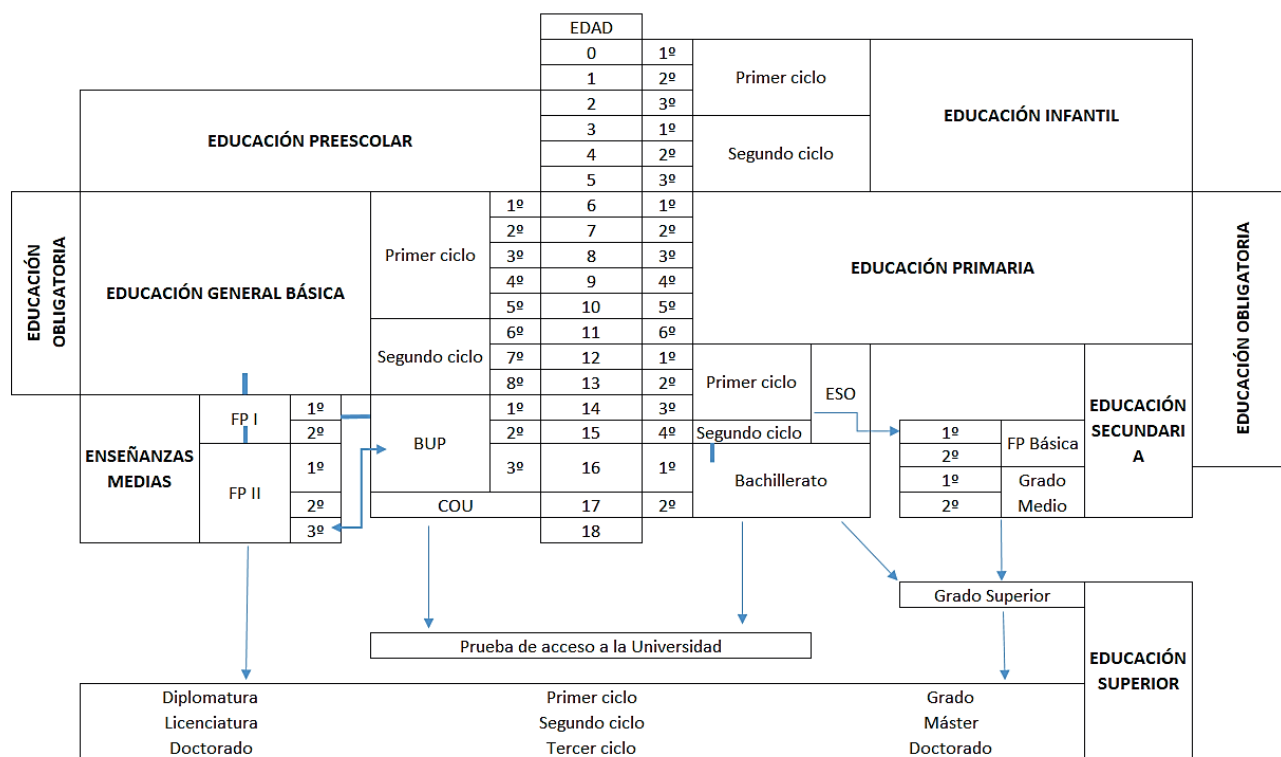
EDAD

| 0 | 1º |
| 1 | 2º |
| 2 | 3º |
| 3 | 1º |
| 4 | 2º |
| 5 | 3º |
| 6 | 1º |
| 7 | 2º |
| 8 | 3º |
| 9 | 4º |
| 10 | 5º |
| 11 | 6º |
| 12 | 1º |
| 13 | 2º |
| 14 | 3º |
| 15 | 4º |
| 16 | 1º |
| 17 | 2º |
| 18 | |

Primer ciclo

Segundo ciclo

EDUCACIÓN INFANTIL

EDUCACIÓN PREESCOLAR

EDUCACIÓN OBLIGATORIA

EDUCACIÓN GENERAL BÁSICA

Primer ciclo
1º
2º
3º
4º
5º

Segundo ciclo
6º
7º
8º

EDUCACIÓN PRIMARIA

EDUCACIÓN OBLIGATORIA

ENSEÑANZAS MEDIAS

FP I
1º
2º

FP II
1º
2º
3º

BUP
1º
2º
3º

COU

Primer ciclo
ESO
Segundo ciclo

Bachillerato

1º
2º
FP Básica
1º
2º
Grado Medio

EDUCACIÓN SECUNDARIA

Grado Superior

Prueba de acceso a la Universidad

EDUCACIÓN SUPERIOR

Diplomatura
Licenciatura
Doctorado

Primer ciclo
Segundo ciclo
Tercer ciclo

Grado
Máster
Doctorado